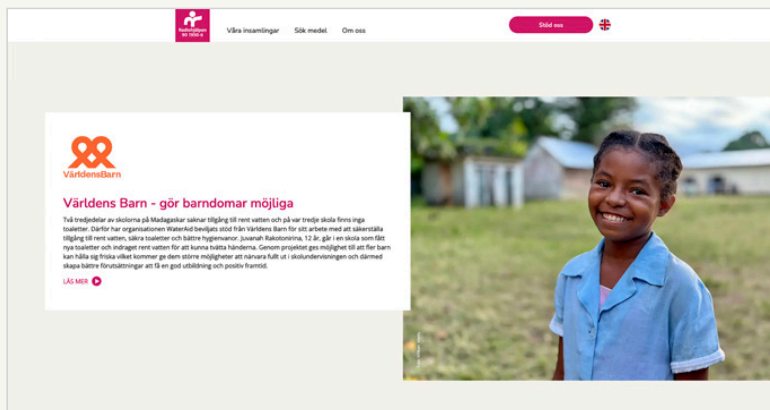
Radiohjälpen
90 1905-6

Våra insamlingar Sök medel Om oss

Stöd oss

VärldensBarn

Världens Barn - gör barndomar möjliga

Två tredjedelar av skolorna på Madagaskar saknar tillgång till rent vatten och på var tredje skola finns inga toaletter. Därför har organisationen WaterAid beviljats stöd från Världens Barn för sitt arbete med att säkerställa tillgång till rent vatten, säkra toaletter och bättre hygienvanor. Juvanah Rakotonirina, 12 år, går i en skola som fått nya toaletter och indraget rent vatten för att kunna tvätta händerna. Genom projektet ges möjlighet till att fler barn kan hålla sig friska vilket kommer ge dem större möjligheter att närvara fullt ut i skolundervisningen och därmed skapa bättre förutsättningar att få en god utbildning och positiv framtid.

LÄS MER